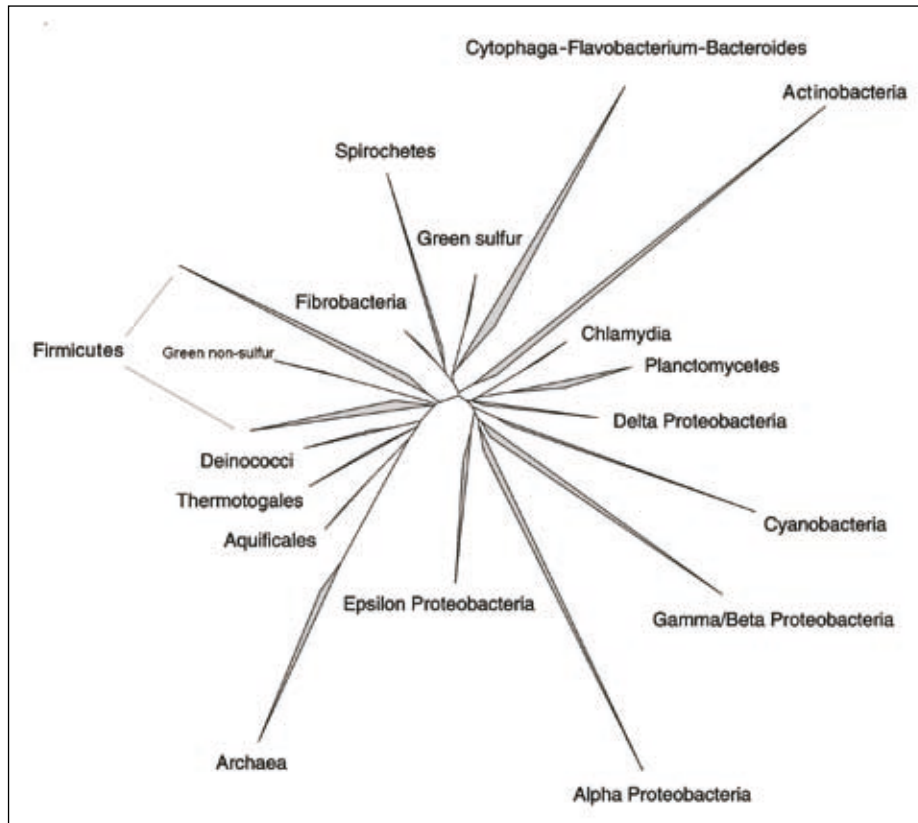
Cytophaga-Flavobacterium-Bacteroides

Actinobacteria

Spirochetes

Green sulfur

Fibrobacteria

Chlamydia

Firmicutes

Green non-sulfur

Planctomycetes

Delta Proteobacteria

Deinococci

Thermotogales

Aquificales

Cyanobacteria

Epsilon Proteobacteria

Gamma/Beta Proteobacteria

Archaea

Alpha Proteobacteria